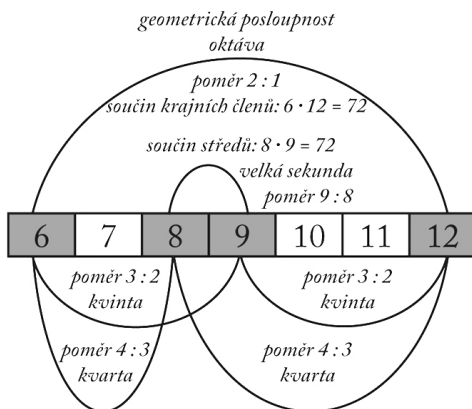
geometrická posloupnost
oktáva

poměr 2 : 1
součin krajních členů: $6 \cdot 12 = 72$

součin středů: $8 \cdot 9 = 72$
velká sekunda
poměr 9 : 8

| 6 | 7 | 8 | 9 | 10 | 11 | 12 |
|---|---|---|---|---|---|---|

poměr 3 : 2
kvinta

poměr 3 : 2
kvinta

poměr 4 : 3
kvarta

poměr 4 : 3
kvarta